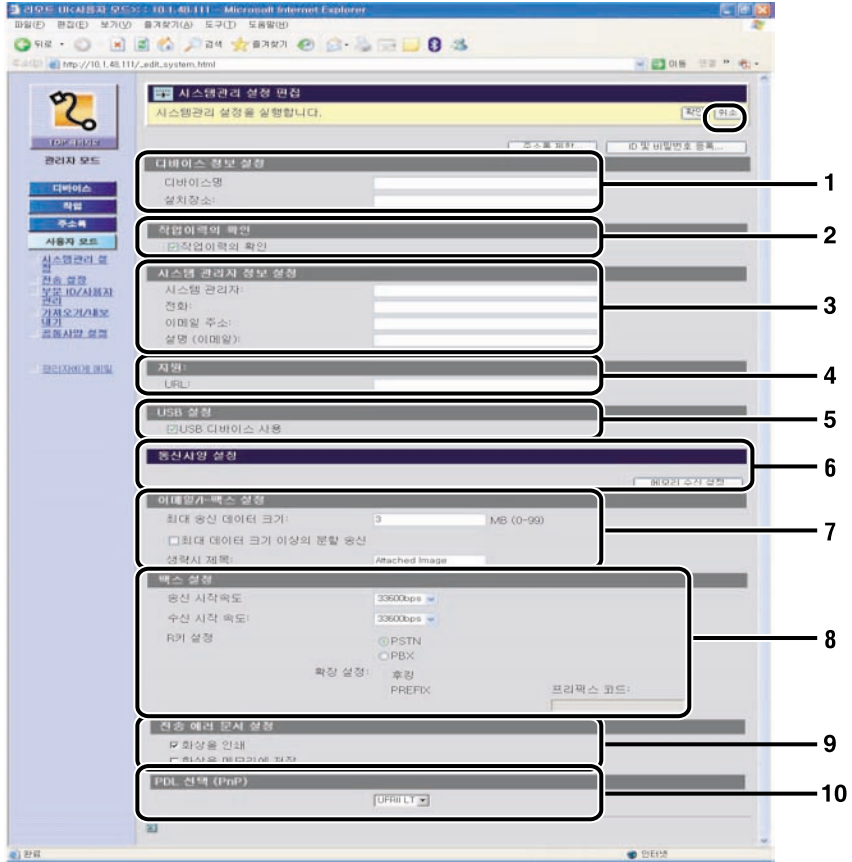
리모트 UI<사용자 모드>: 10.1.48.111 - Microsoft Internet Explorer
파일(F) 편집(E) 보기(V) 즐겨찾기(A) 도구(T) 도움말(H)
뒤로 검색 즐겨찾기
주소(D) http://10.1.48.111/_edit_system.html
이동 연결

TOP 페이지
관리자 모드
디바이스
작업
주소록
사용자 모드
시스템관리 설정
전송 설정
부문 ID/사용자 관리
가져오기/내보내기
공통사양 설정
관리자에게 메일

시스템관리 설정 편집
시스템관리 설정을 실행합니다.
확인 취소
주소록 PIN... ID 및 비밀번호 등록...

디바이스 정보 설정
디바이스명
설치장소:

작업이력의 확인
작업이력의 확인

시스템 관리자 정보 설정
시스템 관리자:
전화:
이메일 주소:
설명 (이메일):

지원:
URL:

USB 설정
USB 디바이스 사용

통신사양 설정
메모리 수신 설정

이메일/I-팩스 설정
최대 송신 데이터 크기: 3 MB (0-99)
최대 데이터 크기 이상의 분할 송신
생략시 제목: Attached Image

팩스 설정
송신 시작속도 33600bps
수신 시작 속도: 33600bps
R키 설정
PSTN
PBX
확장 설정: 후킹
PREFIX
프리픽스 코드:

전송 에러 문서 설정
화상을 인쇄
화상을 메모리에 저장

PDL 선택 (PnP)
UFRII LT

완료
인터넷

1
2
3
4
5
6
7
8
9
10